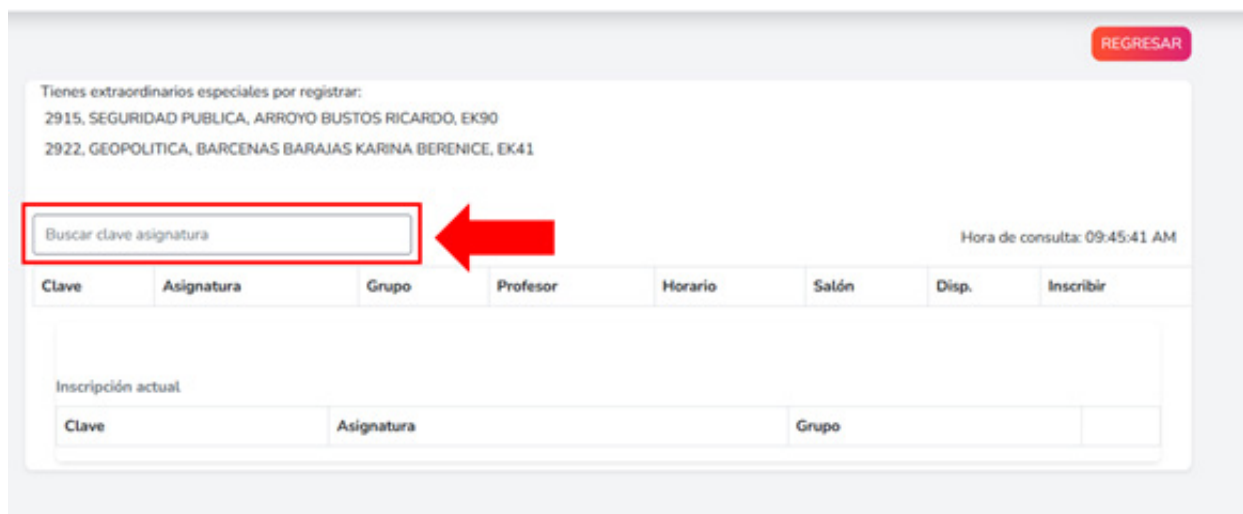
REGRESAR

Tienes extraordinarios especiales por registrar:
2915, SEGURIDAD PUBLICA, ARROYO BUSTOS RICARDO, EK90
2922, GEOPOLITICA, BARCENAS BARAJAS KARINA BERENICE, EK41

Buscar clave asignatura

Hora de consulta: 09:45:41 AM

| Clave | Asignatura | Grupo | Profesor | Horario | Salón | Disp. | Inscribir |
|---|---|---|---|---|---|---|---|

Inscripción actual

| Clave | Asignatura | Grupo | |
|---|---|---|---|